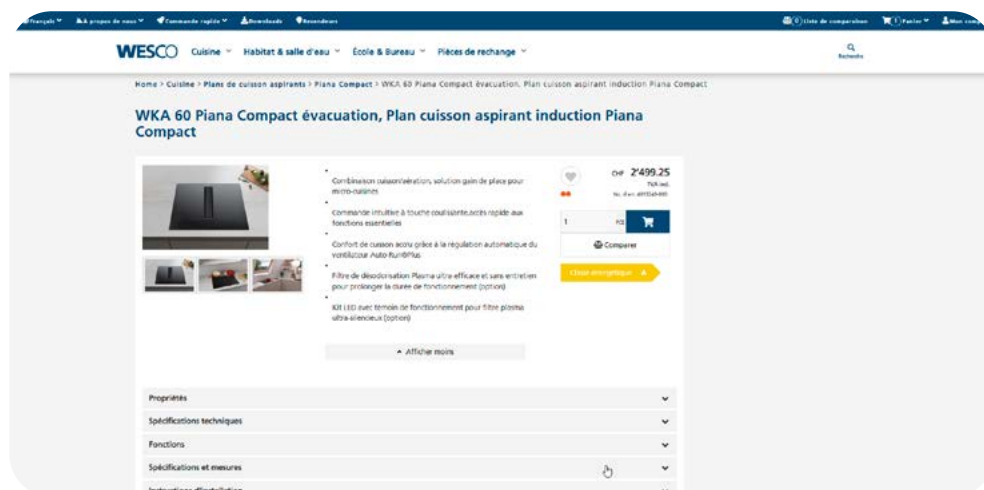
Français À propos de nous Commande rapide Downloads Revendeurs

(0) Liste de comparaison (0) Panier Mon compte

WESCO Cuisine Habitat & salle d'eau École & Bureau Pièces de rechange

Recherche

Home > Cuisine > Plans de cuisson aspirants > Piana Compact > WKA 60 Piana Compact évacuation, Plan cuisson aspirant induction Piana Compact

WKA 60 Piana Compact évacuation, Plan cuisson aspirant induction Piana Compact

Combinaison cuisson/aération, solution gain de place pour micro-cuisines

Commande intuitive à touche coulissante, accès rapide aux fonctions essentielles

Confort de cuisson accru grâce à la régulation automatique du ventilateur Auto-Run@Plus

Filtre de désodorisation Plasma ultra-efficace et sans entretien pour prolonger la durée de fonctionnement (option)

Kit LED avec témoin de fonctionnement pour filtre plasma ultra-silencieux (option)

Afficher moins

CHF 2'499.25

TVA incl.

No. d'art. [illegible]

1 pce

Comparer

Choix énergétique

Propriétés

Spécifications techniques

Fonctions

Spécifications et mesures

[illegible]